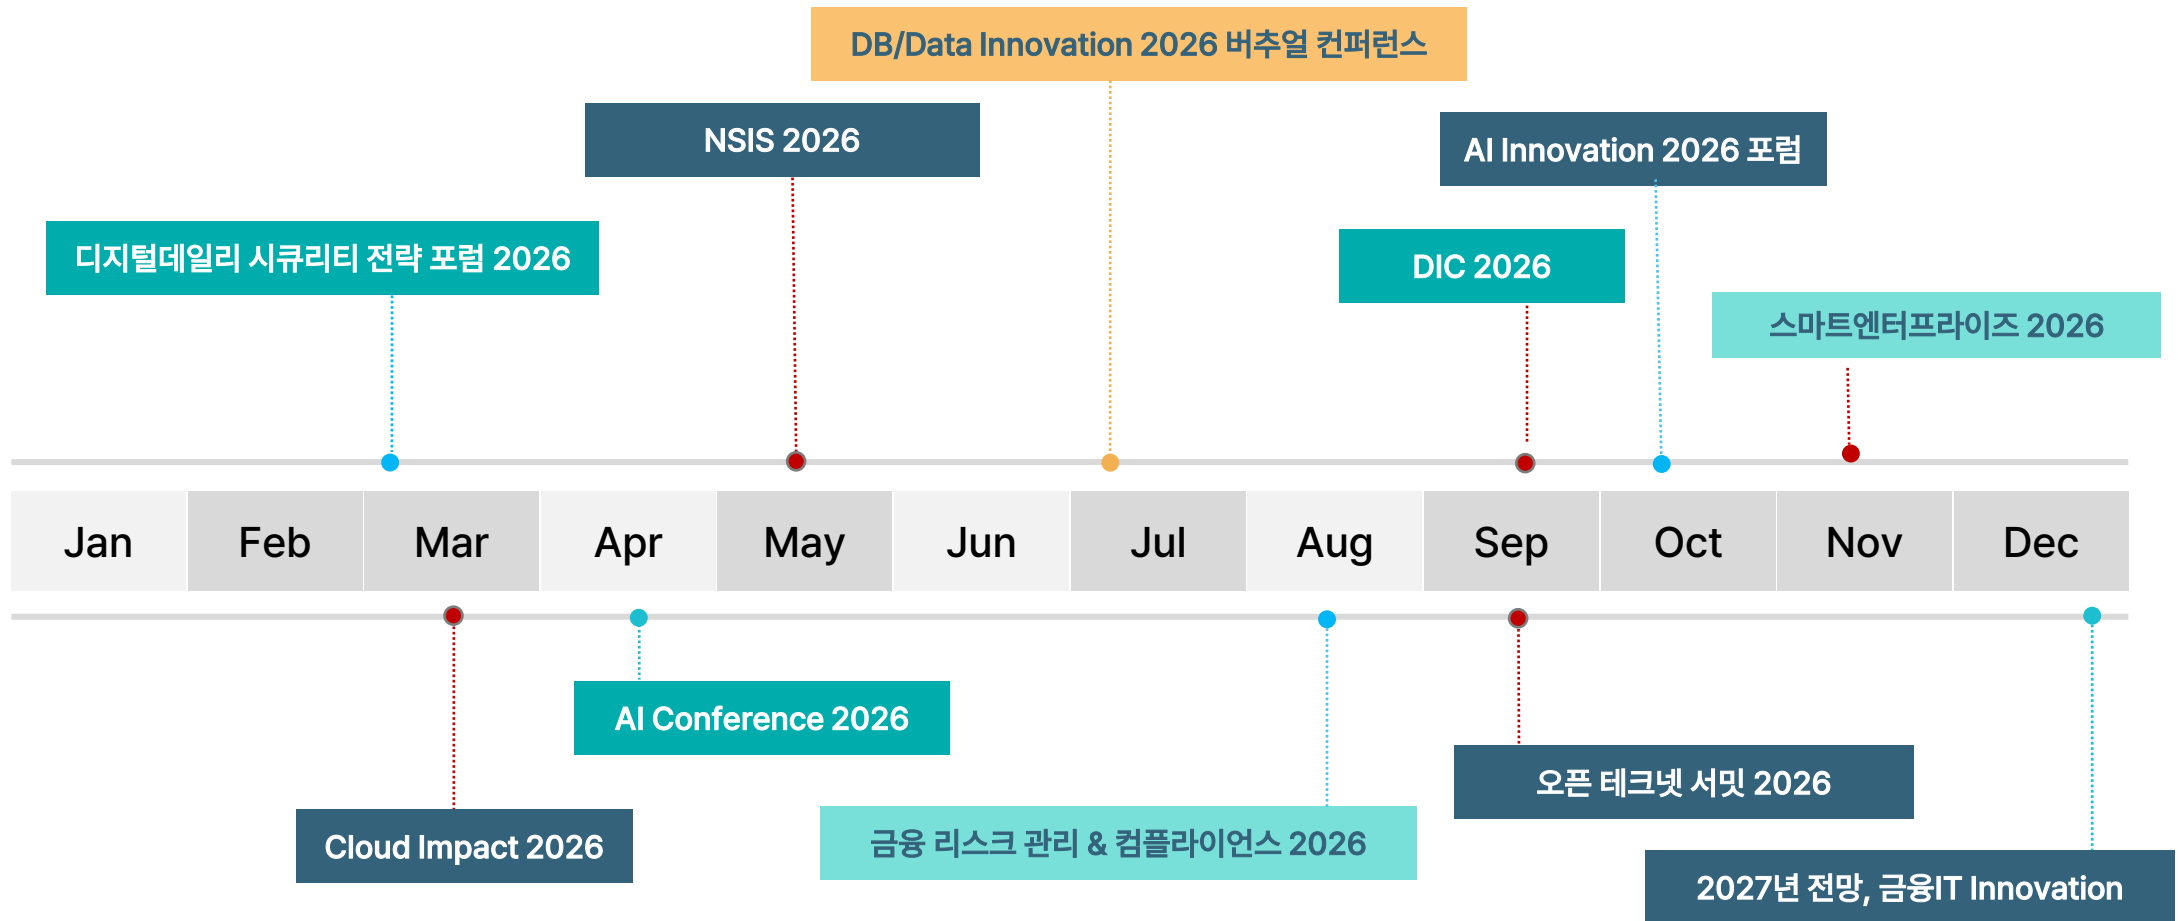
DB/Data Innovation 2026 버추얼 컨퍼런스

NSIS 2026

AI Innovation 2026 포럼

디지털데일리 시큐리티 전략 포럼 2026

DIC 2026

스마트엔터프라이즈 2026

| Jan | Feb | Mar | Apr | May | Jun | Jul | Aug | Sep | Oct | Nov | Dec |
|---|---|---|---|---|---|---|---|---|---|---|---|

AI Conference 2026

오픈 테크넷 서밋 2026

Cloud Impact 2026

금융 리스크 관리 & 컴플라이언스 2026

2027년 전망, 금융IT Innovation